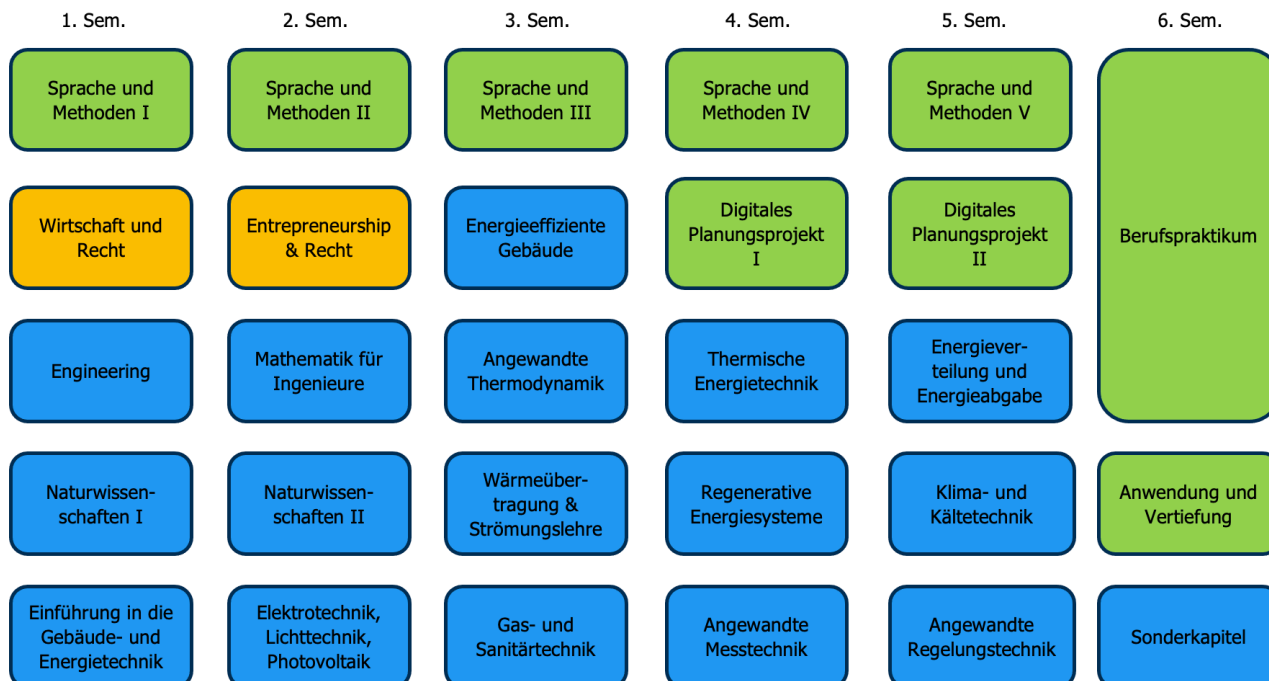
| 1. Sem. | 2. Sem. | 3. Sem. | 4. Sem. | 5. Sem. | 6. Sem. |
|---|---|---|---|---|---|
| Sprache und Methoden I | Sprache und Methoden II | Sprache und Methoden III | Sprache und Methoden IV | Sprache und Methoden V | Berufspraktikum |
| Wirtschaft und Recht | Entrepreneurship & Recht | Energieeffiziente Gebäude | Digitales Planungsprojekt I | Digitales Planungsprojekt II | |
| Engineering | Mathematik für Ingenieure | Angewandte Thermodynamik | Thermische Energietechnik | Energieverteilung und Energieabgabe | |
| Naturwissenschaften I | Naturwissenschaften II | Wärmeübertragung & Strömungslehre | Regenerative Energiesysteme | Klima- und Kältetechnik | Anwendung und Vertiefung |
| Einführung in die Gebäude- und Energietechnik | Elektrotechnik, Lichttechnik, Photovoltaik | Gas- und Sanitärtechnik | Angewandte Messtechnik | Angewandte Regelungstechnik | Sonderkapitel |